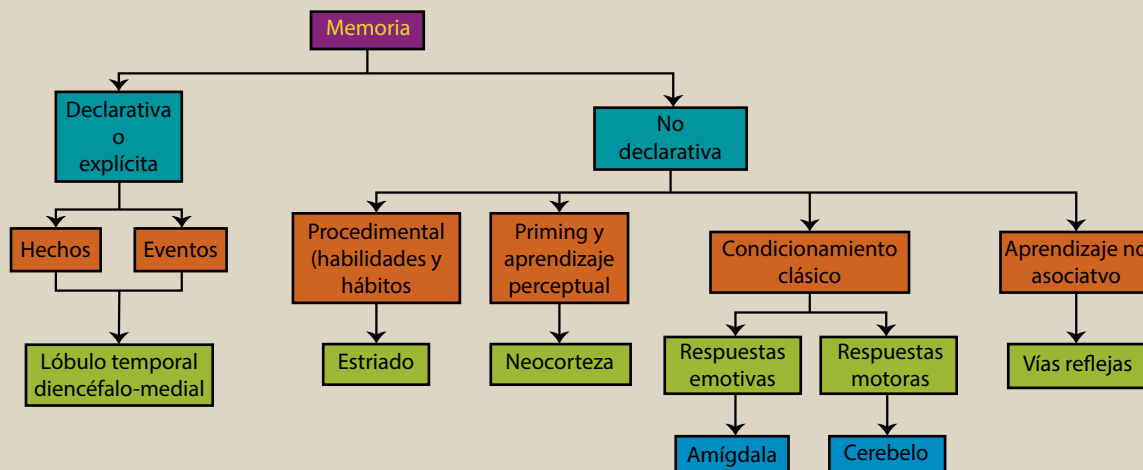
Memoria

Declarativa o explícita

No declarativa

Hechos

Eventos

Lóbulo temporal diencéfalo-medial

Procedimental (habilidades y hábitos

Estriado

Priming y aprendizaje perceptual

Neocorteza

Condicionamiento clásico

Respuestas emotivas

Amígdala

Respuestas motoras

Cerebelo

Aprendizaje no asociatvo

Vías reflejas